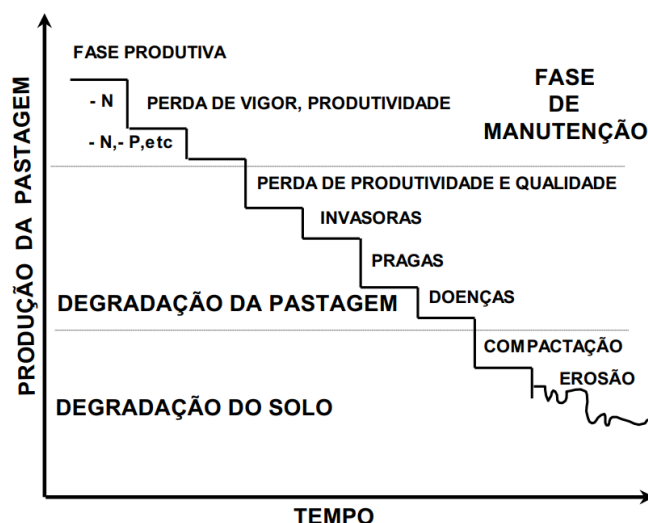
PRODUÇÃO DA PASTAGEM

FASE PRODUTIVA

- N

PERDA DE VIGOR, PRODUTIVIDADE

- N,- P,etc

FASE DE MANUTENÇÃO

PERDA DE PRODUTIVIDADE E QUALIDADE

INVASORAS

PRAGAS

DEGRADAÇÃO DA PASTAGEM

DOENÇAS

COMPACTAÇÃO

EROSÃO

DEGRADAÇÃO DO SOLO

TEMPO